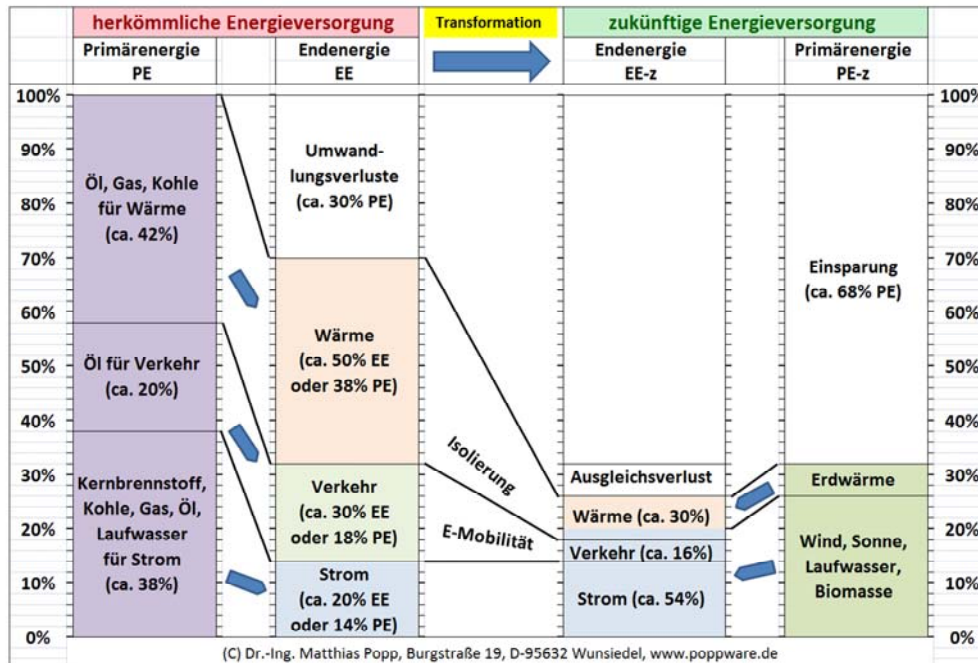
herkömmliche Energieversorgung

Transformation

zukünftige Energieversorgung

Primärenergie PE

Endenergie EE

Endenergie EE-z

Primärenergie PE-z

100%
90%
80%
70%
60%
50%
40%
30%
20%
10%
0%

Öl, Gas, Kohle für Wärme (ca. 42%)

Öl für Verkehr (ca. 20%)

Kernbrennstoff, Kohle, Gas, Öl, Laufwasser für Strom (ca. 38%)

Umwandlungsverluste (ca. 30% PE)

Wärme (ca. 50% EE oder 38% PE)

Verkehr (ca. 30% EE oder 18% PE)

Strom (ca. 20% EE oder 14% PE)

Isolierung

E-Mobilität

Ausgleichsverlust

Wärme (ca. 30%)

Verkehr (ca. 16%)

Strom (ca. 54%)

Einsparung (ca. 68% PE)

Erdwärme

Wind, Sonne, Laufwasser, Biomasse

100%
90%
80%
70%
60%
50%
40%
30%
20%
10%
0%

(C) Dr.-Ing. Matthias Popp, Burgstraße 19, D-95632 Wunsiedel, www.poppware.de